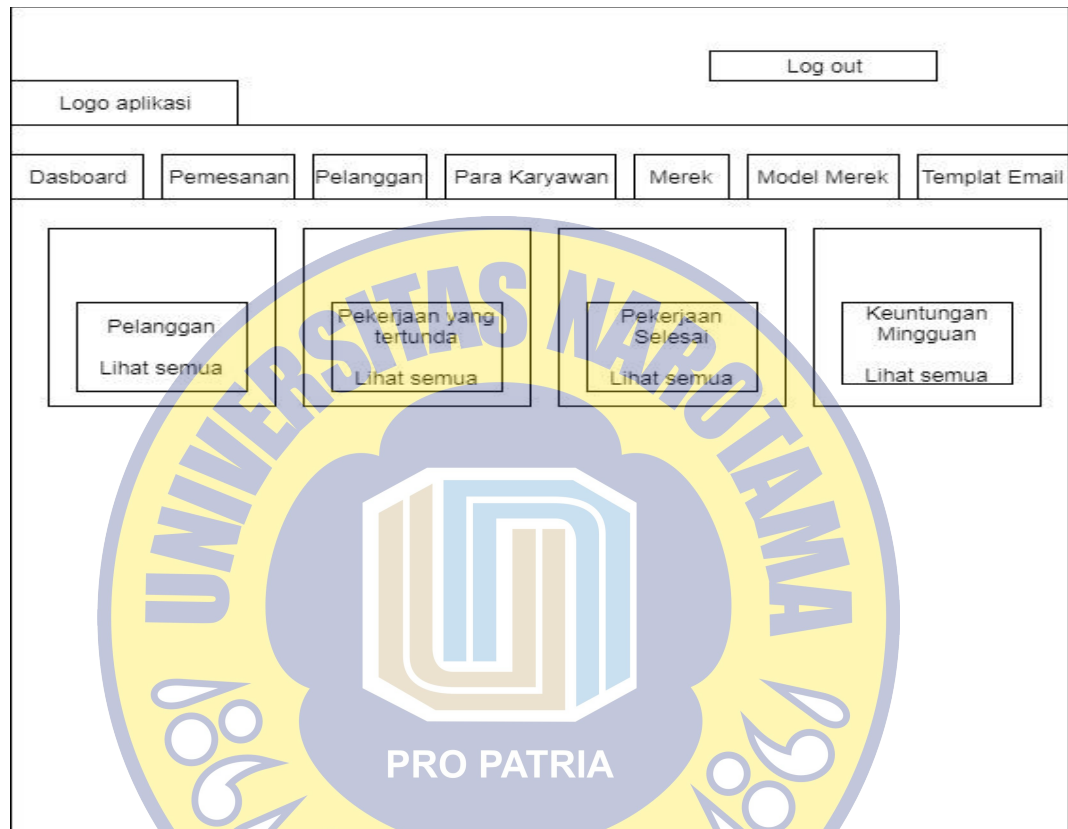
Log out

Logo aplikasi

Dasboard | Pemesanan | Pelanggan | Para Karyawan | Merek | Model Merek | Templat Email

Pelanggan

Lihat semua

Pekerjaan yang tertunda

Lihat semua

Pekerjaan Selesai

Lihat semua

Keuntungan Mingguan

Lihat semua

UNIVERSITAS NAROTAMA

PRO PATRIA